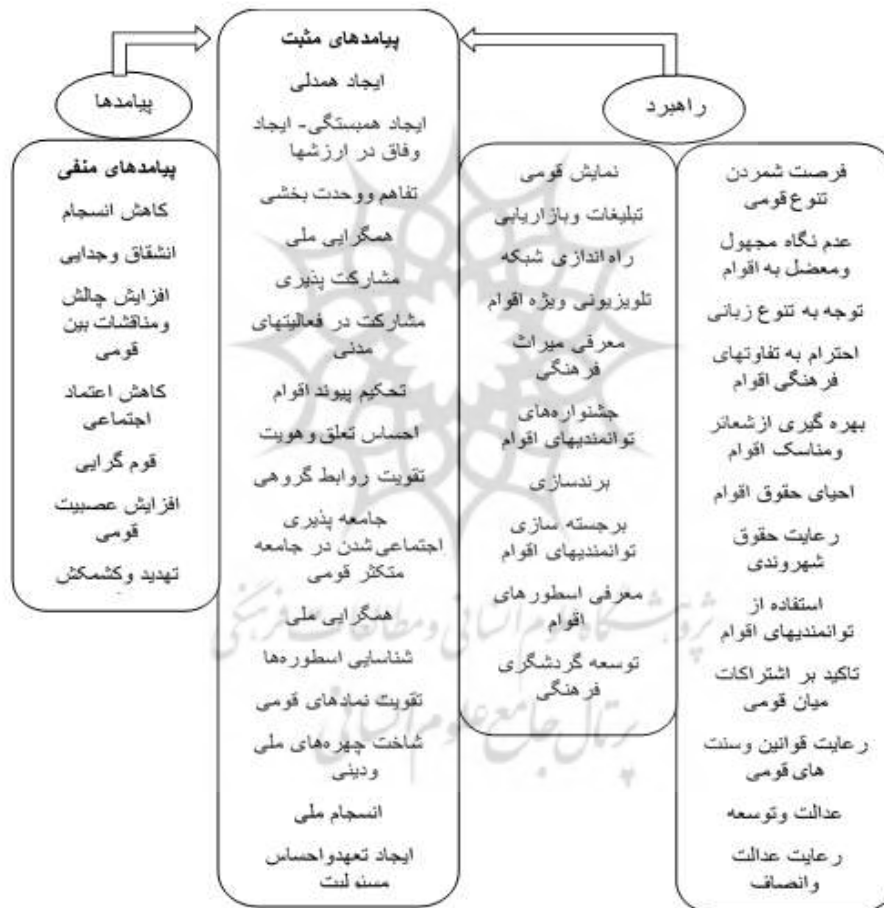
راهبرد

فرصت شمردن تنوع قومی
عدم نگاه مجهول ومعضل به اقوام
توجه به تنوع زبانی
احترام به تفاوتهای فرهنگی اقوام
بهره گیری از شعائر ومناسک اقوام
احیای حقوق اقوام
رعایت حقوق شهروندی
استفاده از توانمندیهای اقوام
تاکید بر اشتراکات میان قومی
رعایت قوانین وسنت های قومی
عدالت وتوسعه
رعایت عدالت وانصاف

نمایش قومی
تبلیغات وبازاریابی
راه اندازی شبکه
تلویزیونی ویژه اقوام
معرفی میراث فرهنگی
جشنواره‌های توانمندیهای اقوام
برندسازی
برجسته سازی توانمندیهای اقوام
معرفی اسطوره‌های اقوام
توسعه گردشگری فرهنگی

پیامدهای مثبت
ایجاد همدلی
ایجاد همبستگی- ایجاد وفاق در ارزشها
تفاهم ووحدت بخشی
همگرایی ملی
مشارکت پذیری
مشارکت در فعالیتهای مدنی
تحکیم پیوند اقوام
احساس تعلق وهویت
تقویت روابط گروهی
جامعه پذیری اجتماعی‌شدن در جامعه متکثر قومی
همگرایی ملی
شناسایی اسطوره‌ها
تقویت نمادهای قومی
شاخت چهره‌های ملی ودینی
انسجام ملی
ایجاد تعهدواحساس مسئولیت

پیامدها

پیامدهای منفی
کاهش انسجام
انشقاق وجدایی
افزایش چالش ومناقشات بین قومی
کاهش اعتماد اجتماعی
قوم گرایی
افزایش عصبیت قومی
تهدید وکشمکش

پژوهشگاه علوم انسانی ومطالعات فرهنگی
پرتال جامع علوم انسانی